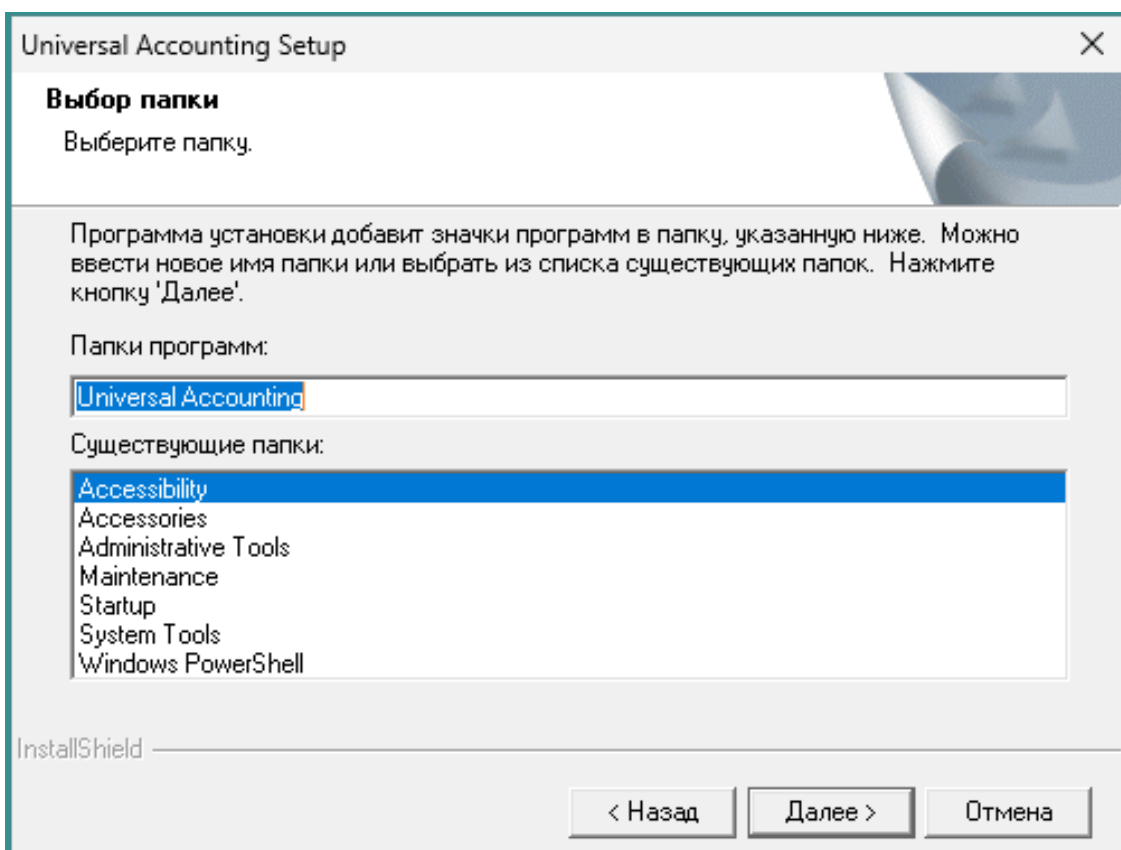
Universal Accounting Setup

×

Выбор папки

Выберите папку.

Программа установки добавит значки программ в папку, указанную ниже. Можно ввести новое имя папки или выбрать из списка существующих папок. Нажмите кнопку 'Далее'.

Папки программ:

Universal Accounting

Существующие папки:

Accessibility
Accessories
Administrative Tools
Maintenance
Startup
System Tools
Windows PowerShell

InstallShield

< Назад

Далее >

Отмена